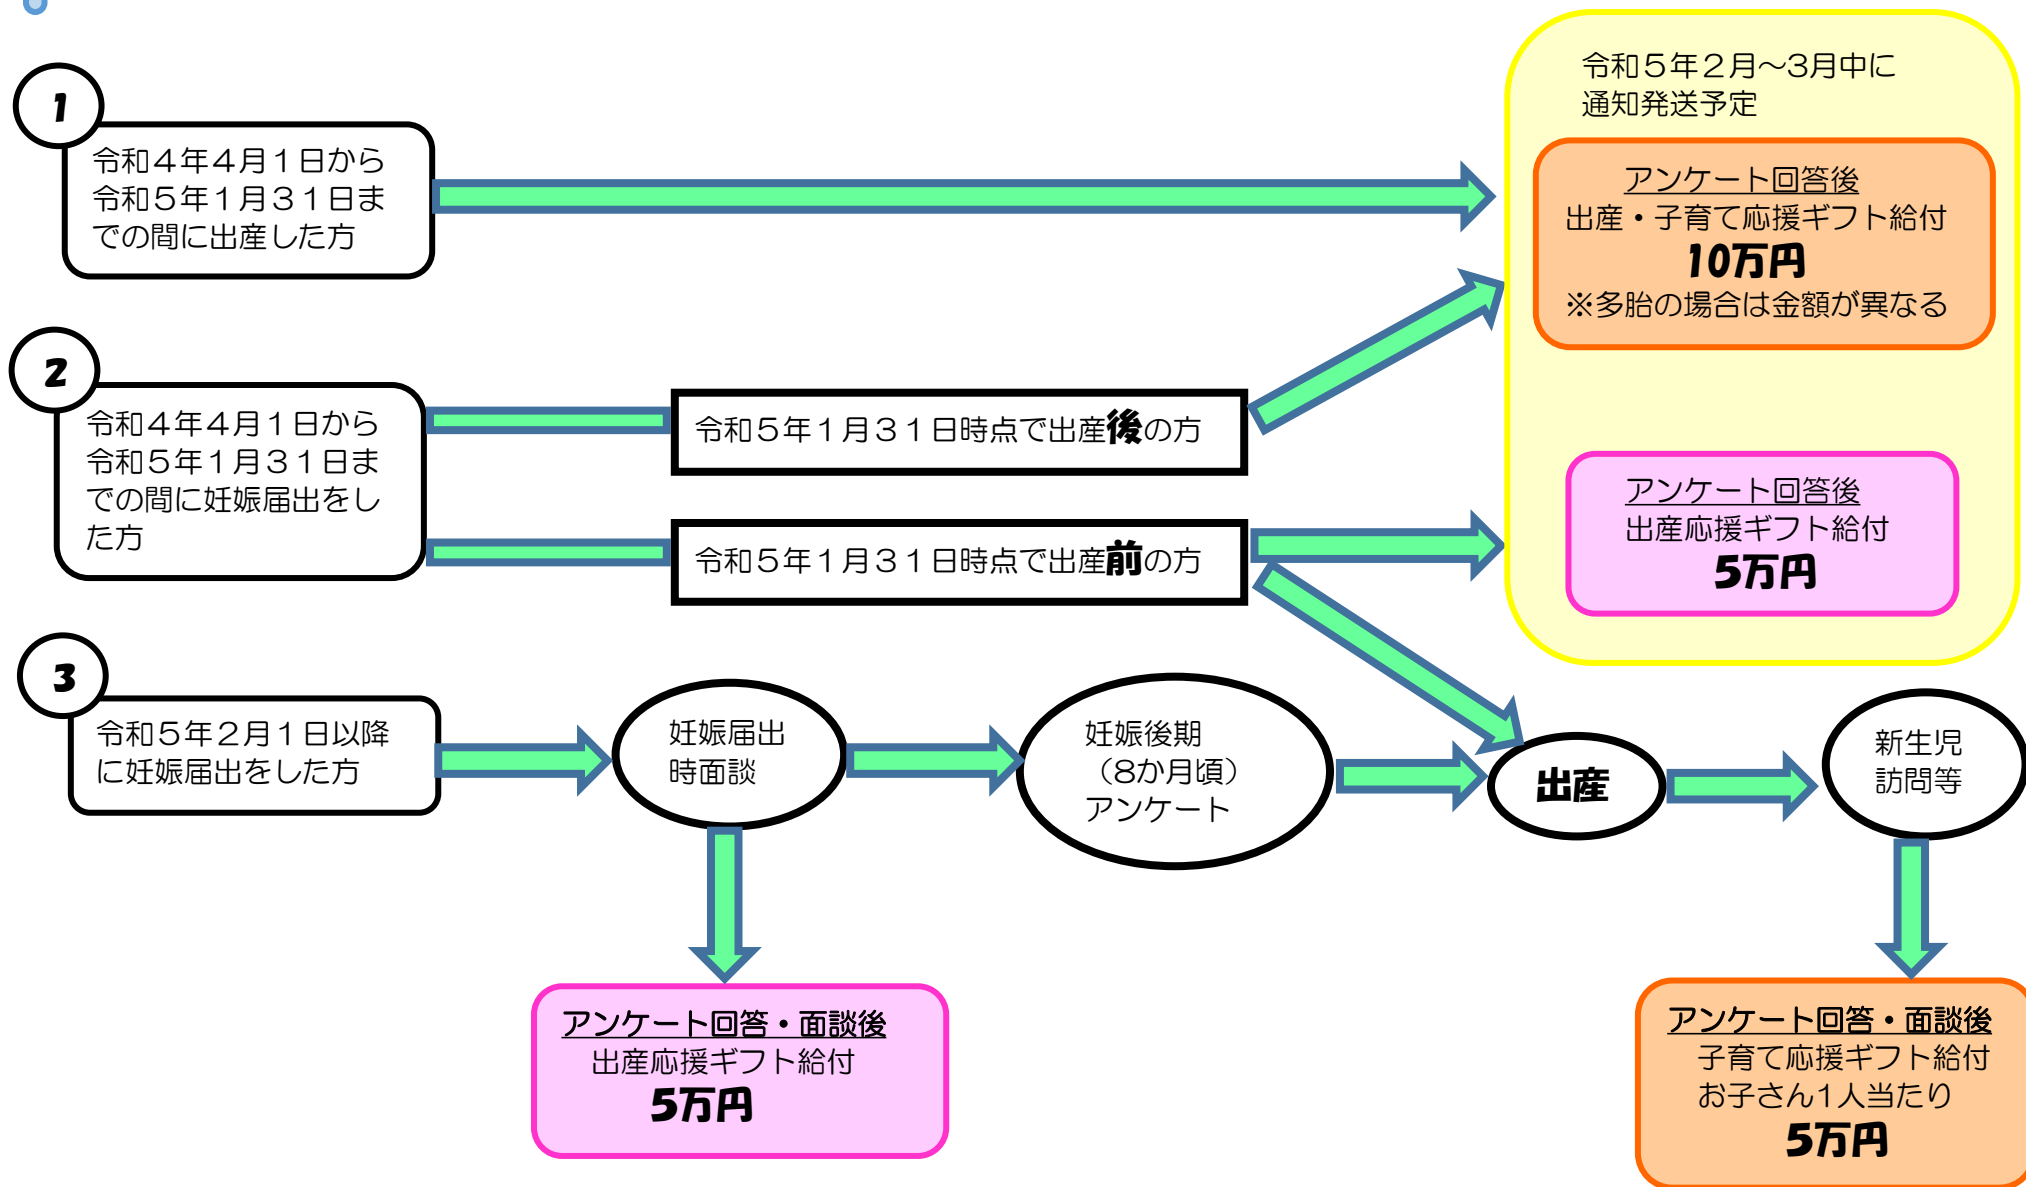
1

令和４年４月１日から令和５年１月３１日までの間に出産した方

令和５年２月～3月中に通知発送予定

アンケート回答後
出産・子育て応援ギフト給付
10万円
※多胎の場合は金額が異なる

2

令和４年４月１日から令和５年１月３１日までの間に妊娠届出をした方

令和５年１月３１日時点で出産後の方

令和５年１月３１日時点で出産前の方

アンケート回答後
出産応援ギフト給付
5万円

3

令和５年２月１日以降に妊娠届出をした方

妊娠届出
時面談

妊娠後期
（8か月頃）
アンケート

出産

新生児
訪問等

アンケート回答・面談後
出産応援ギフト給付
5万円

アンケート回答・面談後
子育て応援ギフト給付
お子さん1人当たり
5万円